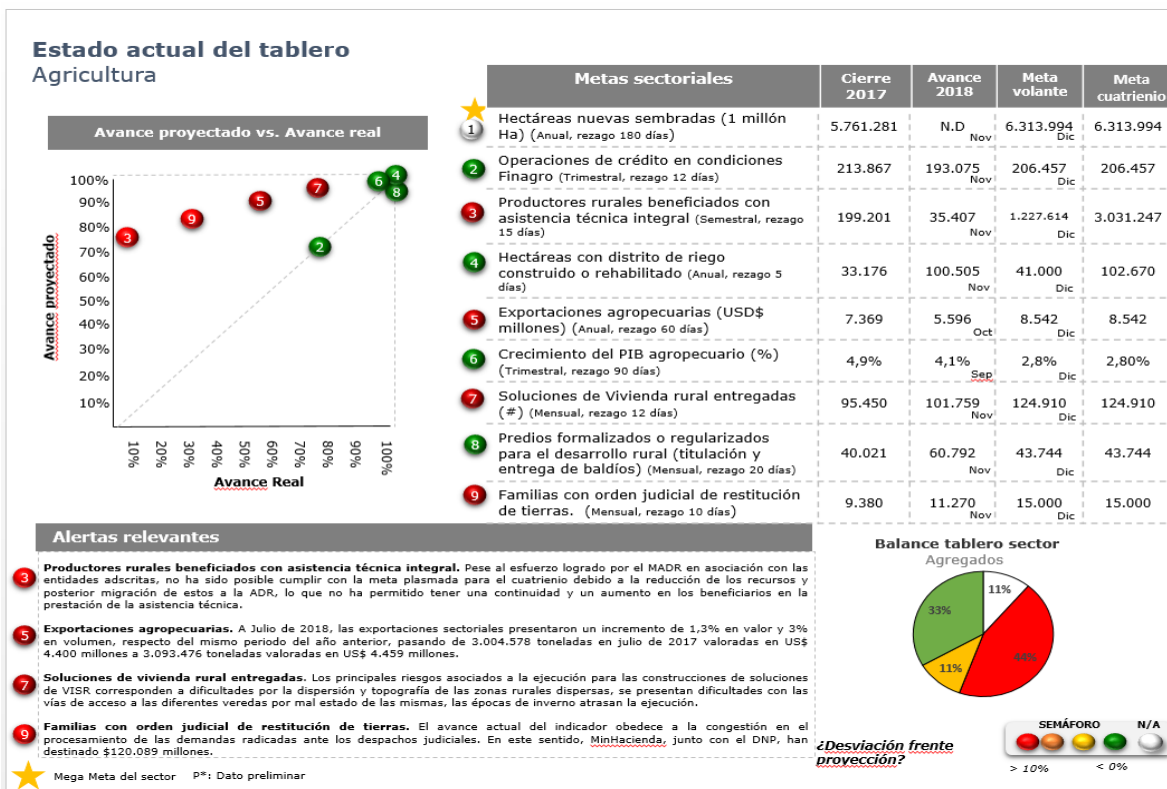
Estado actual del tablero
Agricultura

Avance proyectado vs. Avance real

100%
90%
80%
70%
60%
50%
40%
30%
20%
10%

Avance proyectado

10% 20% 30% 40% 50% 60% 70% 80% 90% 100%

Avance Real

3 9 5 7 2 6 4 8

| | Metas sectoriales | Cierre 2017 | Avance 2018 | Meta volante | Meta cuatrienio |
|---|---|---|---|---|---|
| 1 | Hectáreas nuevas sembradas (1 millón Ha) (Anual, rezago 180 días) | 5.761.281 | N.D Nov | 6.313.994 Dic | 6.313.994 |
| 2 | Operaciones de crédito en condiciones Finagro (Trimestral, rezago 12 días) | 213.867 | 193.075 Nov | 206.457 Dic | 206.457 |
| 3 | Productores rurales beneficiados con asistencia técnica integral (Semestral, rezago 15 días) | 199.201 | 35.407 Nov | 1.227.614 Dic | 3.031.247 |
| 4 | Hectáreas con distrito de riego construido o rehabilitado (Anual, rezago 5 días) | 33.176 | 100.505 Nov | 41.000 Dic | 102.670 |
| 5 | Exportaciones agropecuarias (USD$ millones) (Anual, rezago 60 días) | 7.369 | 5.596 Oct | 8.542 Dic | 8.542 |
| 6 | Crecimiento del PIB agropecuario (%) (Trimestral, rezago 90 días) | 4,9% | 4,1% Sep | 2,8% Dic | 2,80% |
| 7 | Soluciones de Vivienda rural entregadas (#) (Mensual, rezago 12 días) | 95.450 | 101.759 Nov | 124.910 Dic | 124.910 |
| 8 | Predios formalizados o regularizados para el desarrollo rural (titulación y entrega de baldíos) (Mensual, rezago 20 días) | 40.021 | 60.792 Nov | 43.744 Dic | 43.744 |
| 9 | Familias con orden judicial de restitución de tierras. (Mensual, rezago 10 días) | 9.380 | 11.270 Nov | 15.000 Dic | 15.000 |

Alertas relevantes

3 Productores rurales beneficiados con asistencia técnica integral. Pese al esfuerzo logrado por el MADR en asociación con las entidades adscritas, no ha sido posible cumplir con la meta plasmada para el cuatrienio debido a la reducción de los recursos y posterior migración de estos a la ADR, lo que no ha permitido tener una continuidad y un aumento en los beneficiarios en la prestación de la asistencia técnica.

5 Exportaciones agropecuarias. A Julio de 2018, las exportaciones sectoriales presentaron un incremento de 1,3% en valor y 3% en volumen, respecto del mismo periodo del año anterior, pasando de 3.004.578 toneladas en julio de 2017 valoradas en US$ 4.400 millones a 3.093.476 toneladas valoradas en US$ 4.459 millones.

7 Soluciones de vivienda rural entregadas. Los principales riesgos asociados a la ejecución para las construcciones de soluciones de VISR corresponden a dificultades por la dispersión y topografía de las zonas rurales dispersas, se presentan dificultades con las vías de acceso a las diferentes veredas por mal estado de las mismas, las épocas de inverno atrasan la ejecución.

9 Familias con orden judicial de restitución de tierras. El avance actual del indicador obedece a la congestión en el procesamiento de las demandas radicadas ante los despachos judiciales. En este sentido, MinHacienda, junto con el DNP, han destinado $120.089 millones.

Mega Meta del sector P*: Dato preliminar

Balance tablero sector
Agregados
11% 44% 11% 33%

SEMÁFORO N/A
¿Desviación frente proyección?
> 10% < 0%